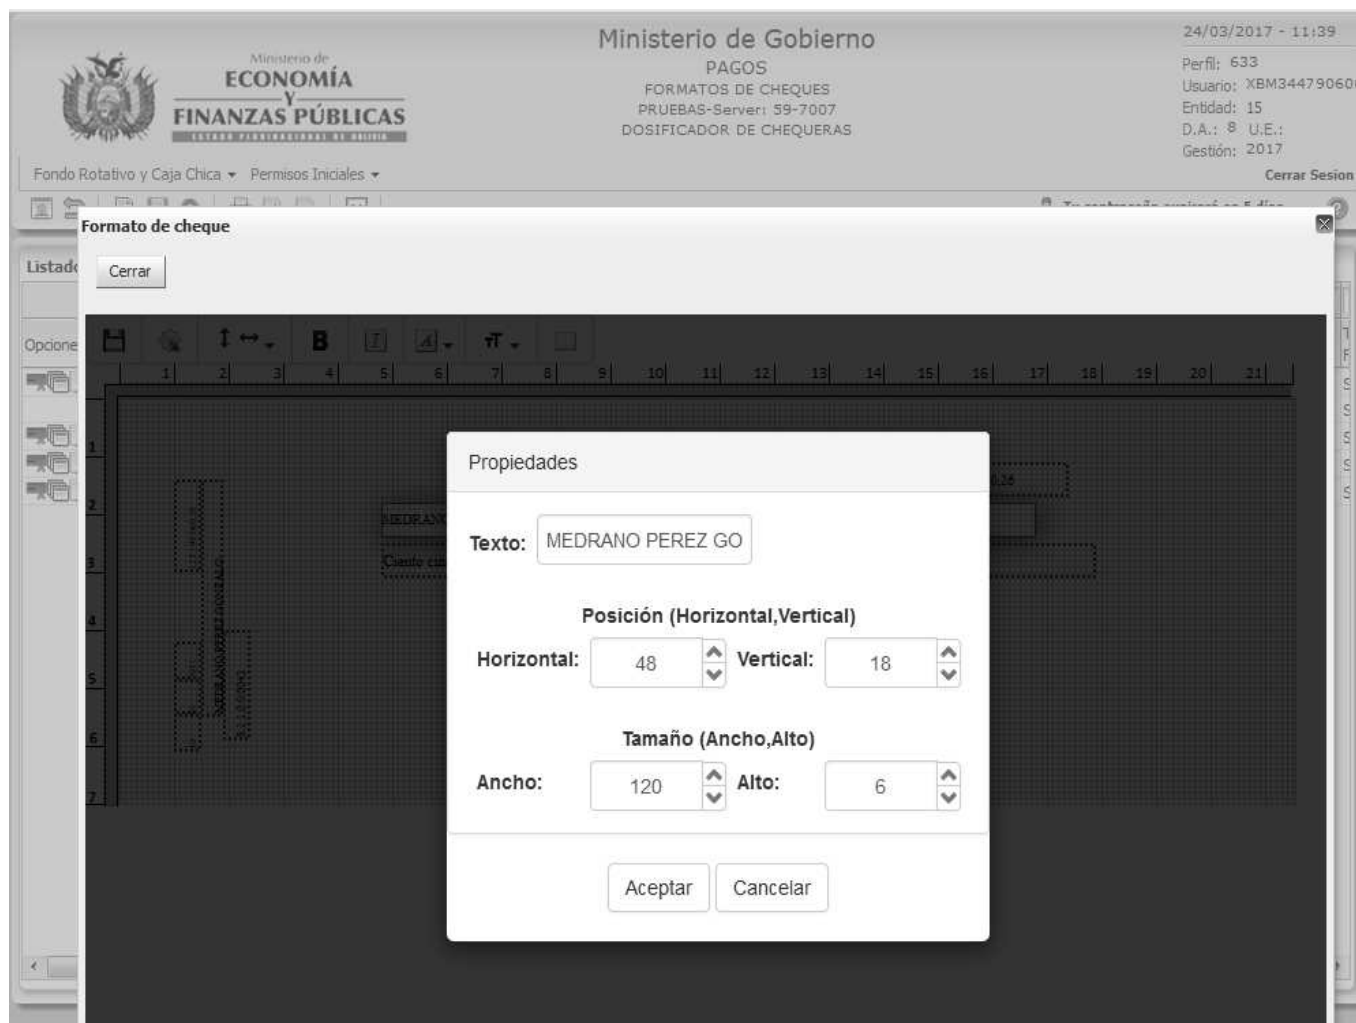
Ministerio de
ECONOMÍA
Y
FINANZAS PÚBLICAS

Ministerio de Gobierno
PAGOS
FORMATOS DE CHEQUES
PRUEBAS-Server: 59-7007
DOSIFICADOR DE CHEQUERAS

24/03/2017 - 11:39
Perfil: 633
Usuario: XBM34479060
Entidad: 15
D.A.: 8 U.E.:
Gestión: 2017

Fondo Rotativo y Caja Chica ▾ Permisos Iniciales ▾

Cerrar Sesion

Formato de cheque

Listado

Cerrar

Opcione

1 2 3 4 5 6 7 8 9 10 11 12 13 14 15 16 17 18 19 20 21

1
2
3
4
5
6
7

MEDRANO
Ciento

Propiedades

Texto: MEDRANO PEREZ GO

Posición (Horizontal,Vertical)

Horizontal: 48 Vertical: 18

Tamaño (Ancho,Alto)

Ancho: 120 Alto: 6

Aceptar Cancelar